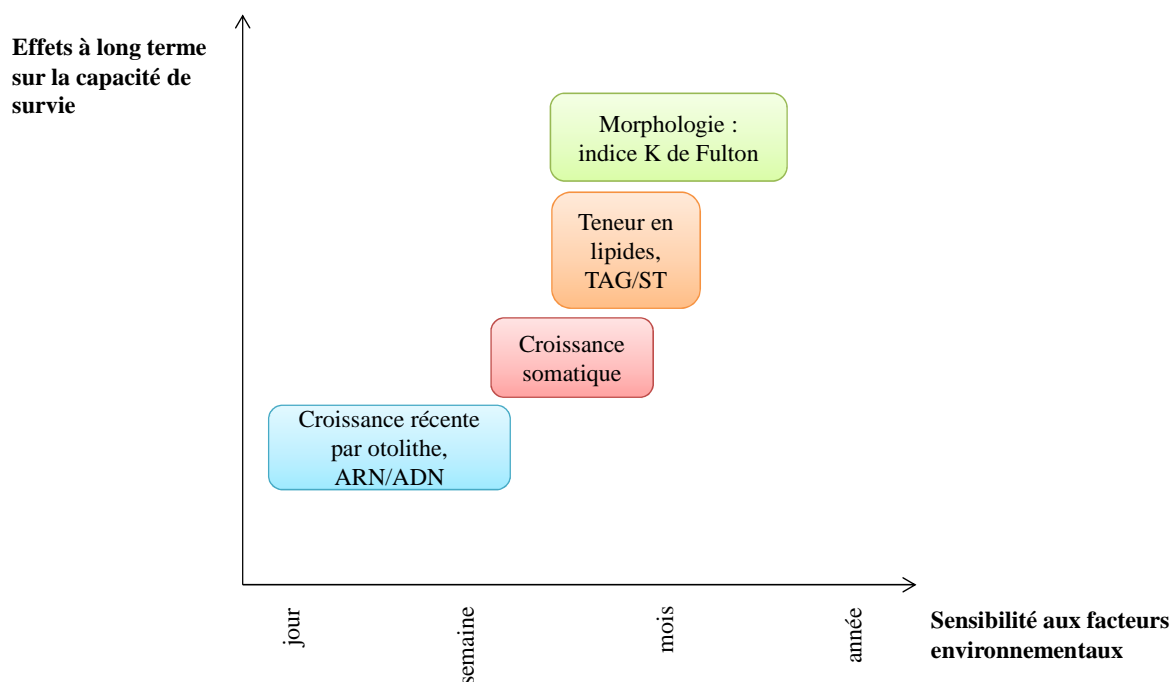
Effets à long terme sur la capacité de survie

Morphologie : indice K de Fulton

Teneur en lipides, TAG/ST

Croissance somatique

Croissance récente par otolithe, ARN/ADN

jour

semaine

mois

année

Sensibilité aux facteurs environnementaux